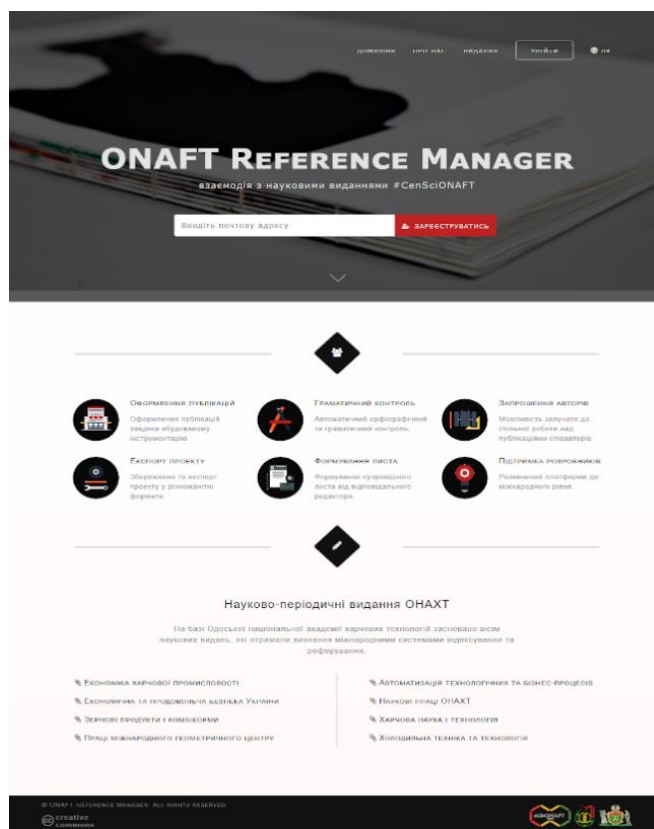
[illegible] ПРО НАС ВИДАННЯ УВІЙТИ UA

ONAFT Reference Manager

взаємодія з науковими виданнями #CenSciONAFT

Введіть поштову адресу

ЗАРЕЄСТРУВАТИСЬ

Оформлення публікацій
Оформлення публікацій завдяки вбудованому інструментарію.

Граматичний контроль
Автоматичний орфографічний та граматичний контроль.

Запрошення авторів
Можливість залучати до спільної роботи над публікацією співавторів.

Експорт проекту
Збереження та експорт проекту у різноманітні формати.

Формування листа
Формування супровідного листа від відповідального редактора.

Підтримка розробників
Розвинення платформи до міжнародного рівня.

Науково-періодичні видання ОНАХТ

На базі Одеської національної академії харчових технологій засновано вісім наукових видань, які отримали визнання міжнародними системами індексування та реферування.

Економіка харчової промисловості

Економічна та продовольча безпека України

Зернові продукти і комбікорми

Праці міжнародного геометричного центру

Автоматизація технологічних та бізнес-процесів

Наукові праці ОНАХТ

Харчова наука і технологія

Холодильна техніка та технологія

© ONAFT | Reference Manager. All rights reserved

creative commons